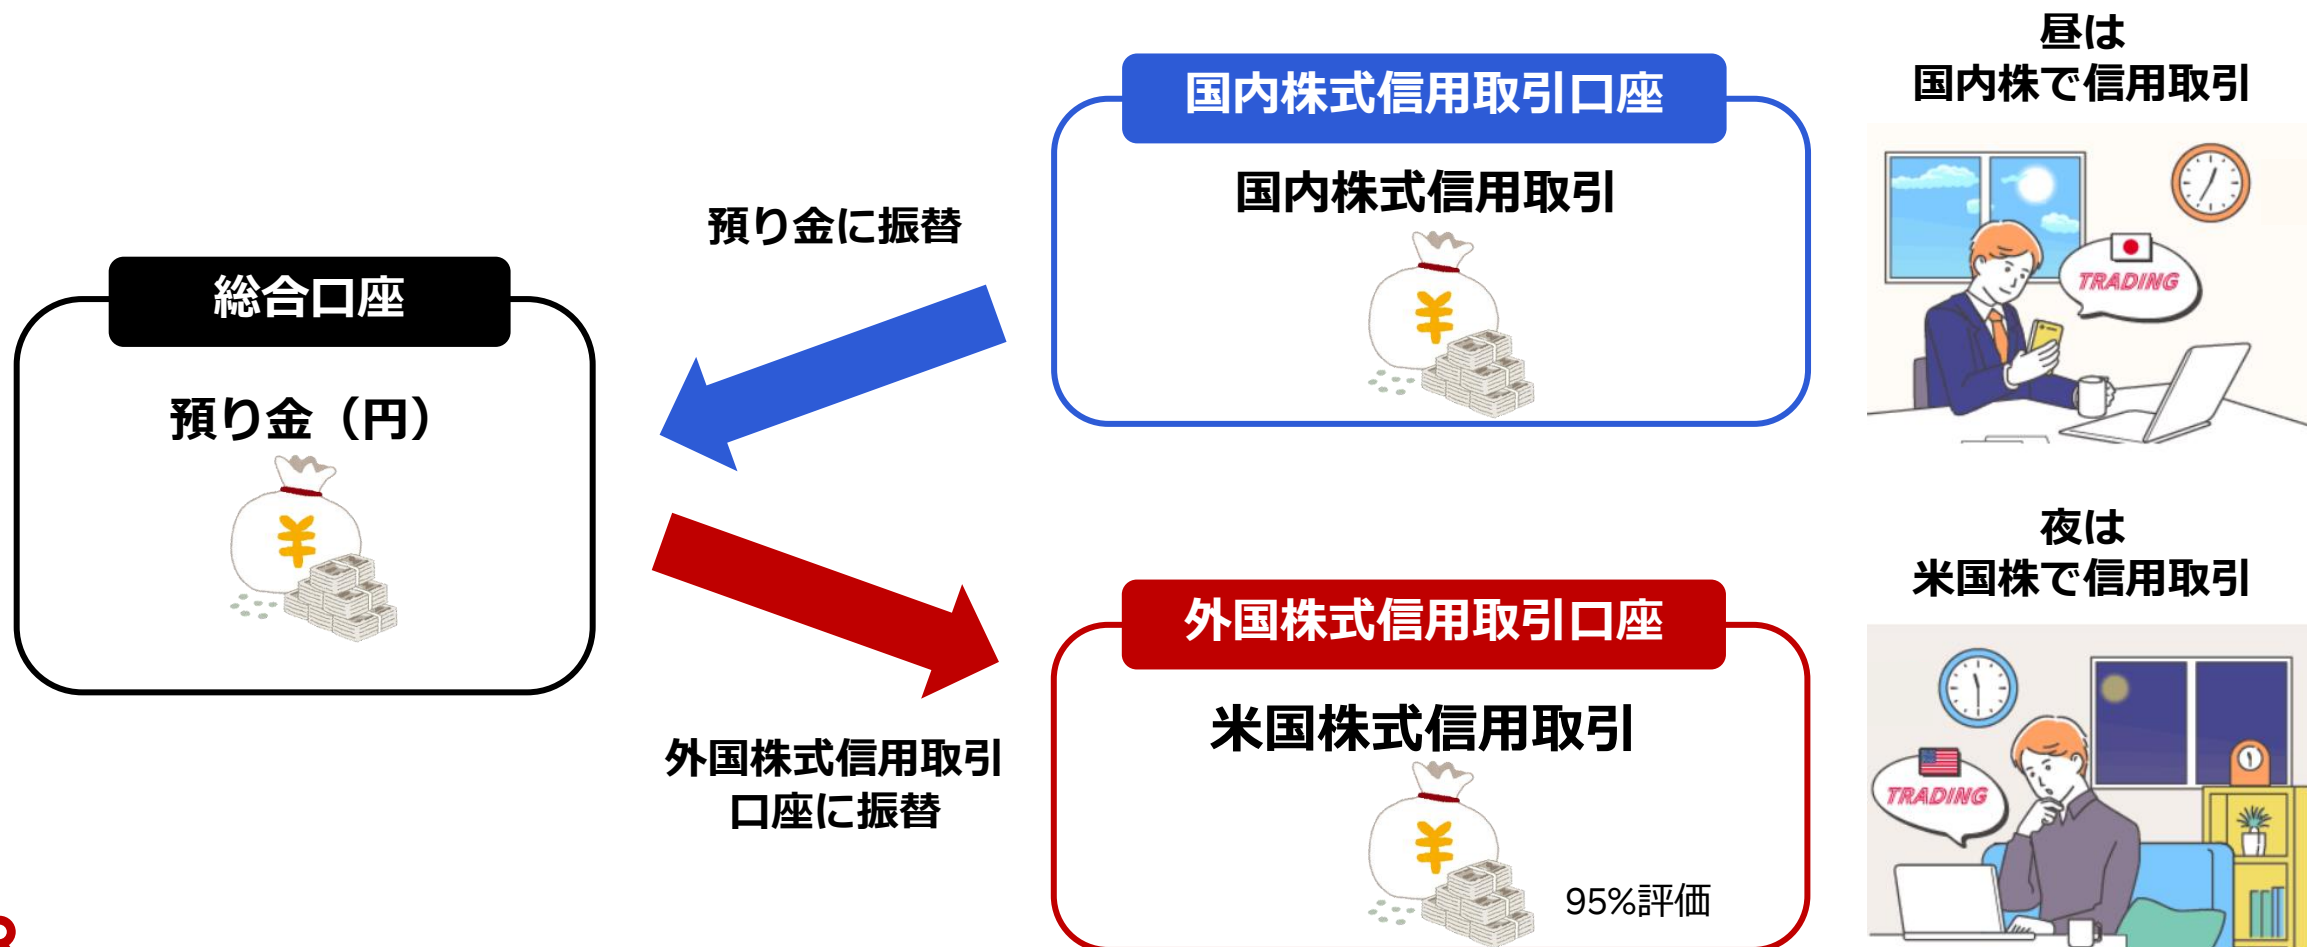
総合口座

預り金（円）

預り金に振替

外国株式信用取引口座に振替

国内株式信用取引口座

国内株式信用取引

外国株式信用取引口座

米国株式信用取引

95%評価

昼は
国内株で信用取引

TRADING

夜は
米国株で信用取引

TRADING